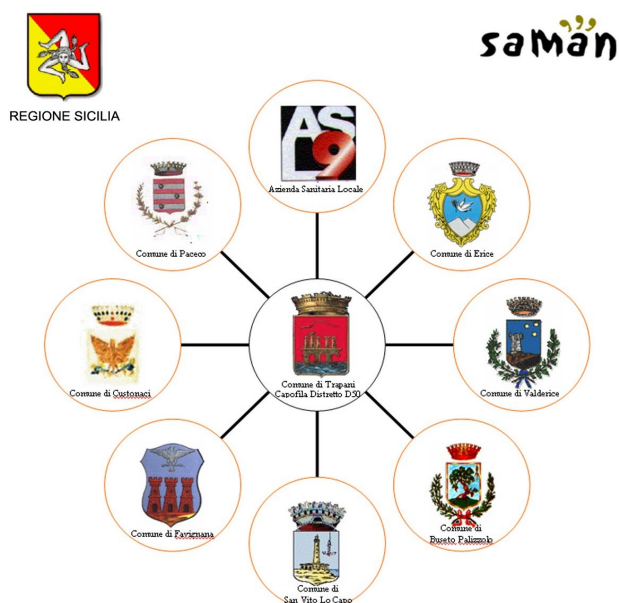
REGIONE SICILIA

saman

AS L9
Azienda Sanitaria Locale

Comune di Paceco

Comune di Erice

Comune di Custonaci

Comune di Trapani
Capofila Distretto D50

Comune di Valderice

Comune di Favignana

Comune di Buseto Palizzolo

Comune di San Vito Lo Capo